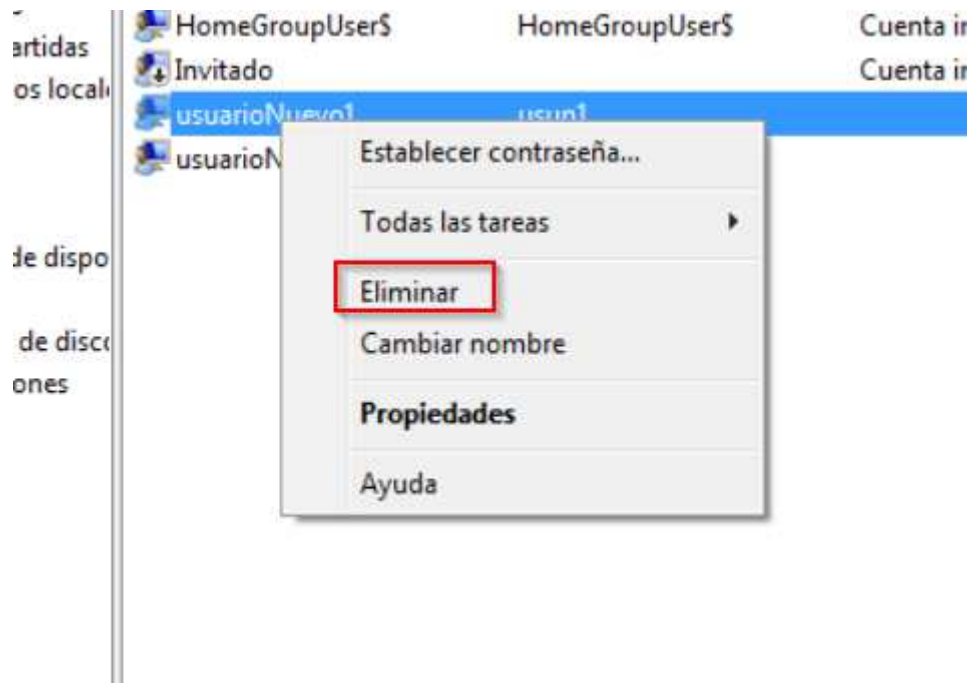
artidas
os local
de dispo
de disc
ones

HomeGroupUser$ HomeGroupUser$ Cuenta i
Invitado Cuenta i
usuarioNuevo1 usun1
usuarioN

Establecer contraseña...
Todas las tareas
Eliminar
Cambiar nombre
Propiedades
Ayuda